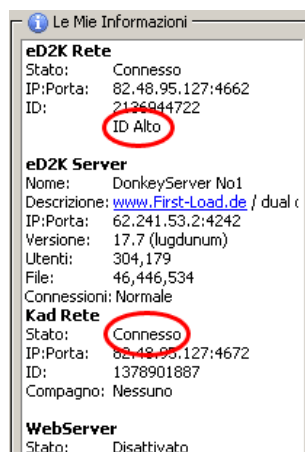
Le Mie Informazioni

eD2K Rete
Stato: Connesso
IP:Porta: 82.48.95.127:4662
ID: 2136944722
ID Alto

eD2K Server
Nome: DonkeyServer No1
Descrizione: www.First-Load.de / dual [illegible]
IP:Porta: 62.241.53.2:4242
Versione: 17.7 (lugdunum)
Utenti: 304,179
File: 46,446,534
Connessioni: Normale

Kad Rete
Stato: Connesso
IP:Porta: 82.48.95.127:4672
ID: 1378901887
Compagno: Nessuno

WebServer
Stato: Disattivato